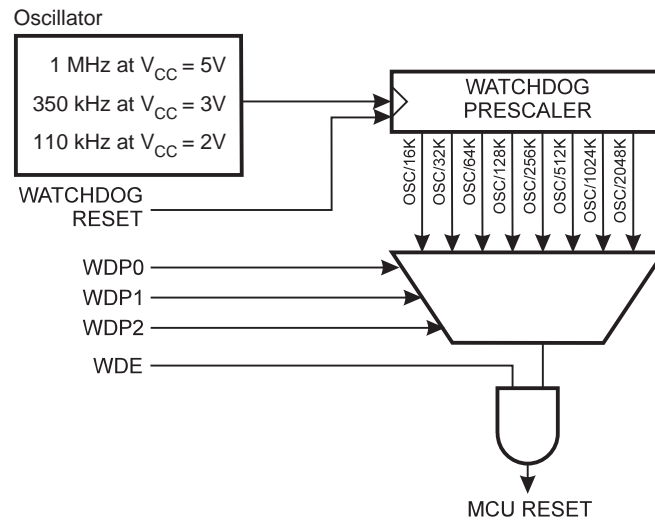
Oscillator

1 MHz at $V_{CC}$ = 5V
350 kHz at $V_{CC}$ = 3V
110 kHz at $V_{CC}$ = 2V

WATCHDOG
PRESCALER

OSC/16K
OSC/32K
OSC/64K
OSC/128K
OSC/256K
OSC/512K
OSC/1024K
OSC/2048K

WATCHDOG
RESET

WDP0
WDP1
WDP2
WDE

MCU RESET